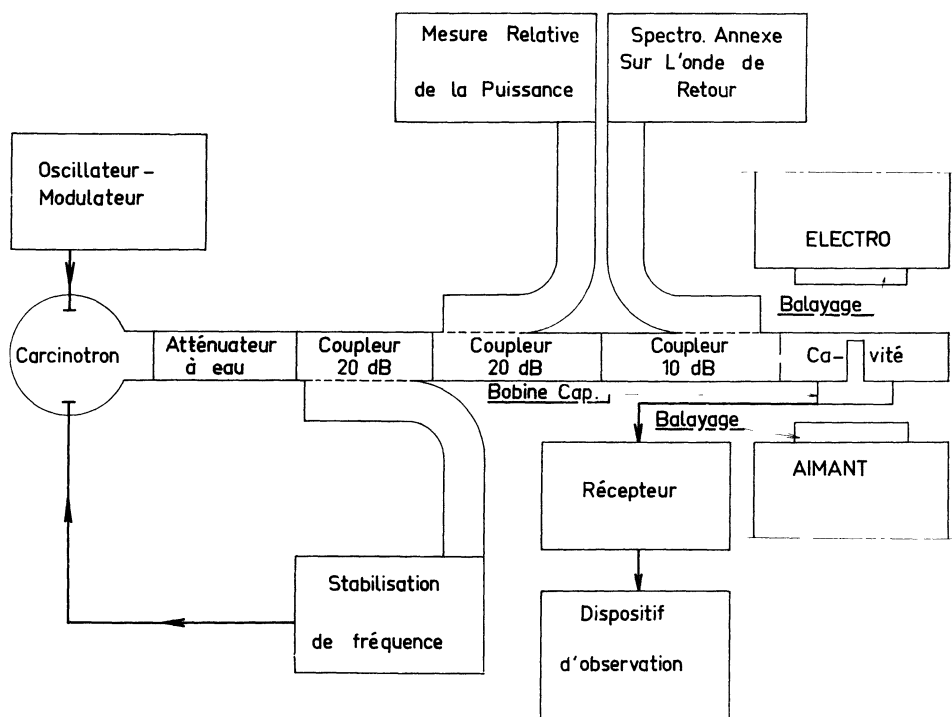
Mesure Relative de la Puissance

Spectro. Annexe Sur L'onde de Retour

Oscillateur - Modulateur

ELECTRO

Balayage

Carcinotron

Atténuateur à eau

Coupleur 20 dB

Coupleur 20 dB

Coupleur 10 dB

Ca- vité

Bobine Cap.

Balayage

AIMANT

Récepteur

Stabilisation de fréquence

Dispositif d'observation